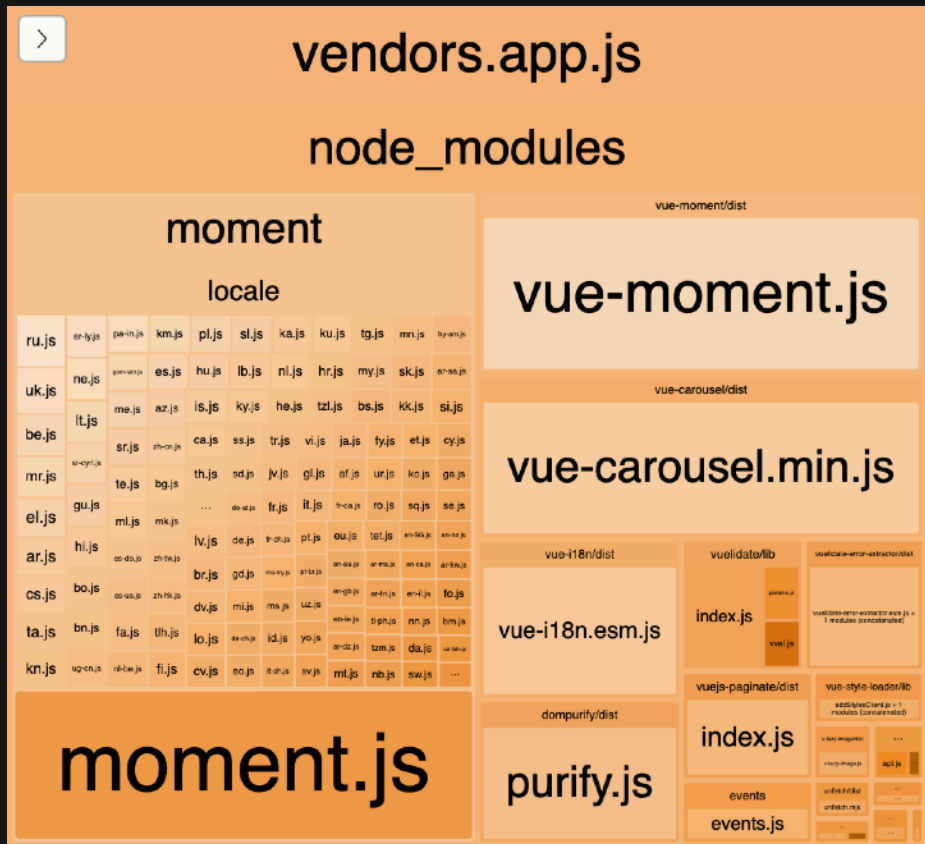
>

vendors.app.js

node_modules

moment

locale

ru.js ar-ly.js pa-in.js km.js pl.js sl.js ka.js ku.js tg.js mn.js hy-am.js

uk.js ne.js gom-latn.js es.js hu.js lb.js nl.js hr.js my.js sk.js ar-sa.js

be.js lt.js me.js az.js is.js ky.js he.js tzl.js bs.js kk.js si.js

mr.js sr-cyrl.js sr.js zh-cn.js ca.js ss.js tr.js vi.js ja.js fy.js et.js cy.js

el.js gu.js te.js bg.js th.js sd.js jv.js gl.js af.js ur.js ko.js ga.js

ar.js hi.js ml.js mk.js ... de-at.js fr.js it.js fr-ca.js ro.js sq.js se.js

cs.js bo.js es-do.js zh-tw.js lv.js de.js fr-ch.js pt.js eu.js tet.js en-SG.js en-nz.js

ta.js bn.js es-us.js zh-hk.js br.js gd.js ms-my.js pt-br.js en-au.js ar-ma.js en-ca.js ar-kw.js

kn.js ug-cn.js fa.js tlh.js dv.js mi.js ms.js uz.js en-gb.js ar-tn.js en-ie.js fo.js

nl-be.js fi.js lo.js da-ch.js id.js yo.js en-il.js tl-ph.js nn.js bm.js

cv.js eo.js it-ch.js sv.js ar-dz.js tzm.js da.js uz-latn.js

mt.js nb.js sw.js ...

moment.js

vue-moment/dist

vue-moment.js

vue-carousel/dist

vue-carousel.min.js

vue-i18n/dist

vue-i18n.esm.js

vuelidate/lib

index.js

params.js

vval.js

vuelidate-error-extractor/dist

vuelidate-error-extractor.esm.js + 1 modules (concatenated)

vuejs-paginate/dist

index.js

vue-style-loader/lib

addStylesClient.js + 1 modules (concatenated)

api.js

dompurify/dist

purify.js

events

events.js

unfetch/dist

unfetch.mjs